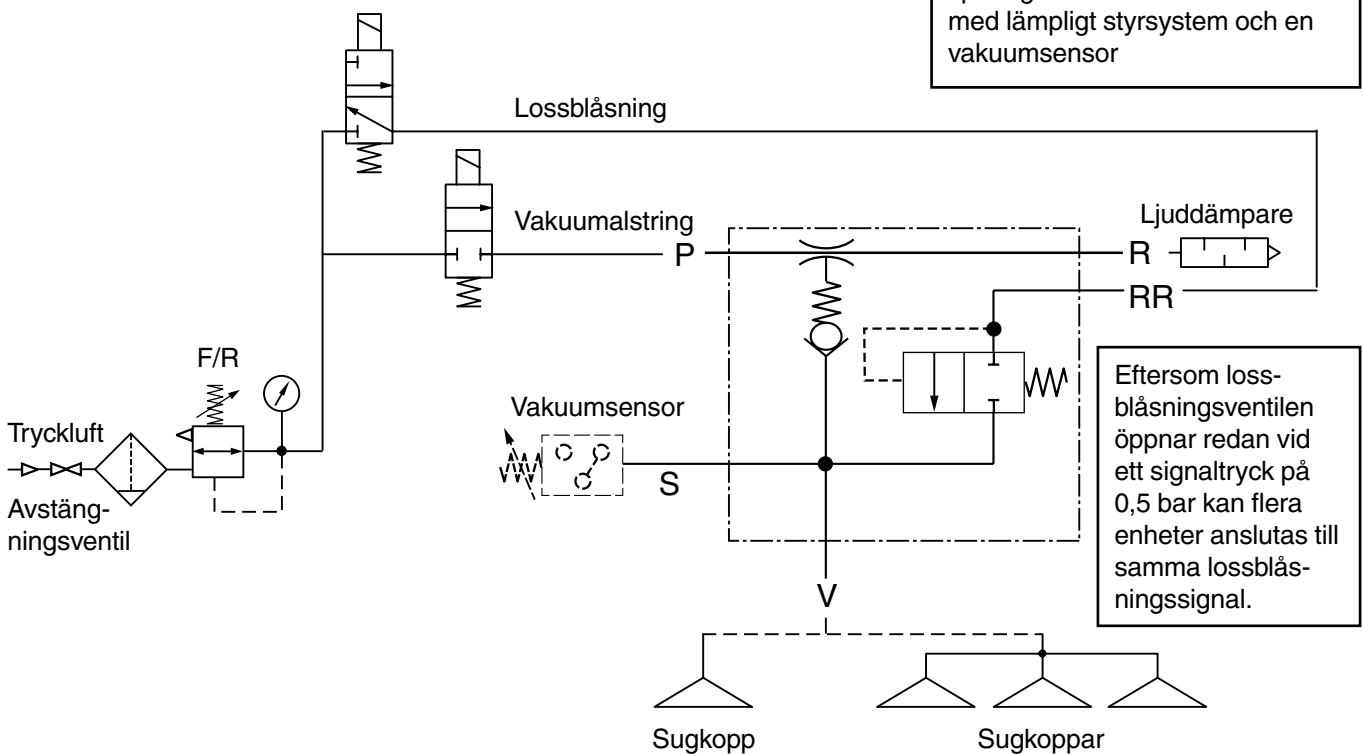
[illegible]
med lämpligt styrsystem och en vakuumsensor

Lossblåsning

Vakuumalstring

P

R

RR

Ljuddämpare

F/R

Tryckluft

Avstängningsventil

Vakuumsensor

S

Eftersom lossblåsningsventilen öppnar redan vid ett signaltryck på 0,5 bar kan flera enheter anslutas till samma lossblåsningssignal.

V

Sugkopp

Sugkoppar